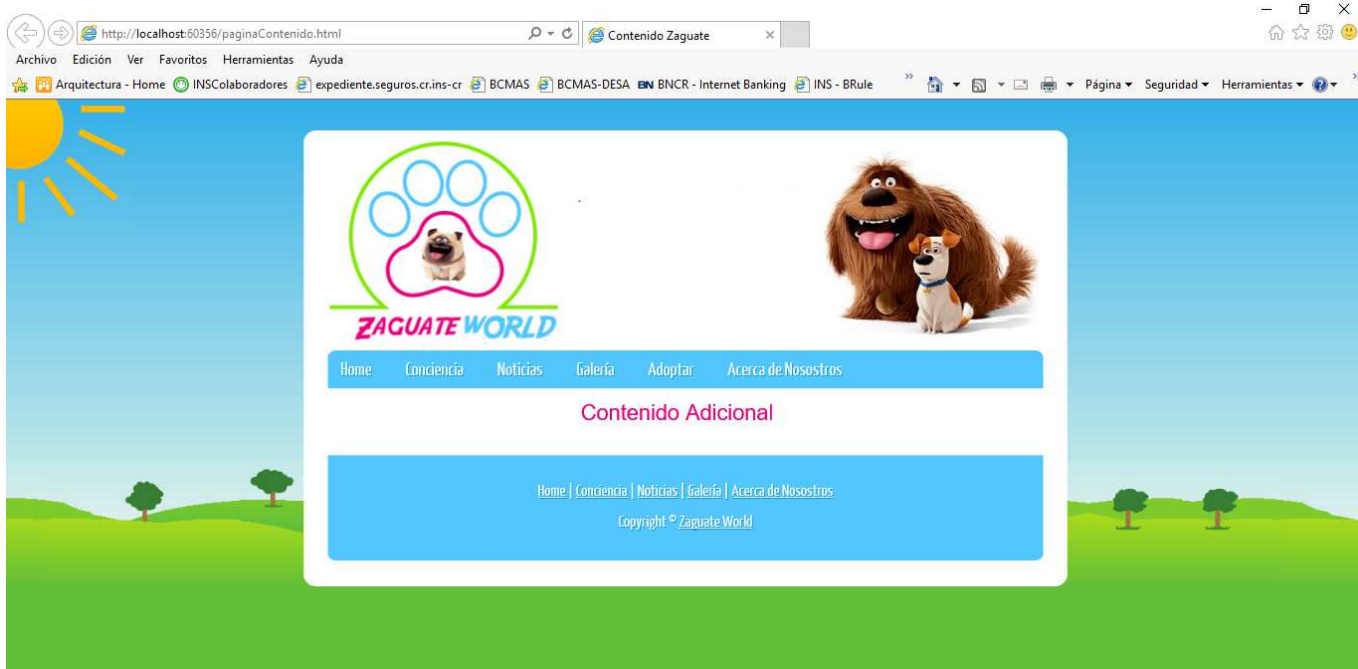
http://localhost:60356/paginaContenido.html
Contenido Zaguate
Archivo Edición Ver Favoritos Herramientas Ayuda
Arquitectura - Home INSColaboradores expediente.seguros.cr.ins-cr BCMAS BCMAS-DESA BN BNCR - Internet Banking INS - BRule
Página Seguridad Herramientas

ZAGUATE WORLD

Home Conciencia Noticias Galería Adoptar Acerca de Nosostros

Contenido Adicional

Home | Conciencia | Noticias | Galería | Acerca de Nosostros
Copyright © Zaguate World